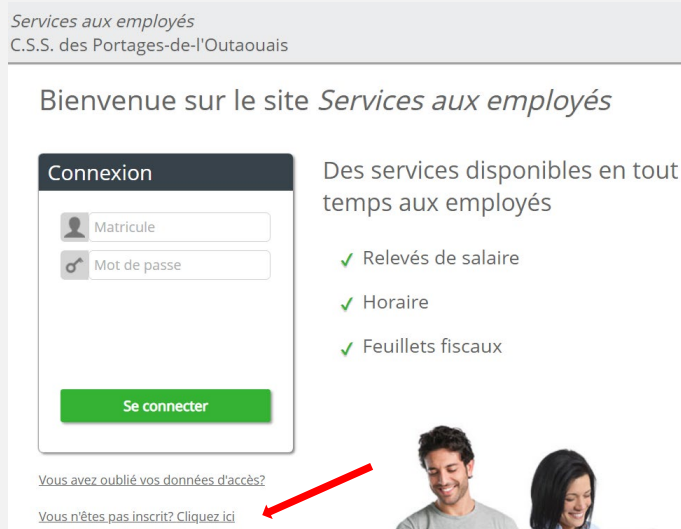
Services aux employés
C.S.S. des Portages-de-l'Outaouais

Bienvenue sur le site Services aux employés

Connexion

Matricule

Mot de passe

Se connecter

Vous avez oublié vos données d'accès?

Vous n'êtes pas inscrit? Cliquez ici

Des services disponibles en tout temps aux employés

✓ Relevés de salaire

✓ Horaire

✓ Feuillets fiscaux